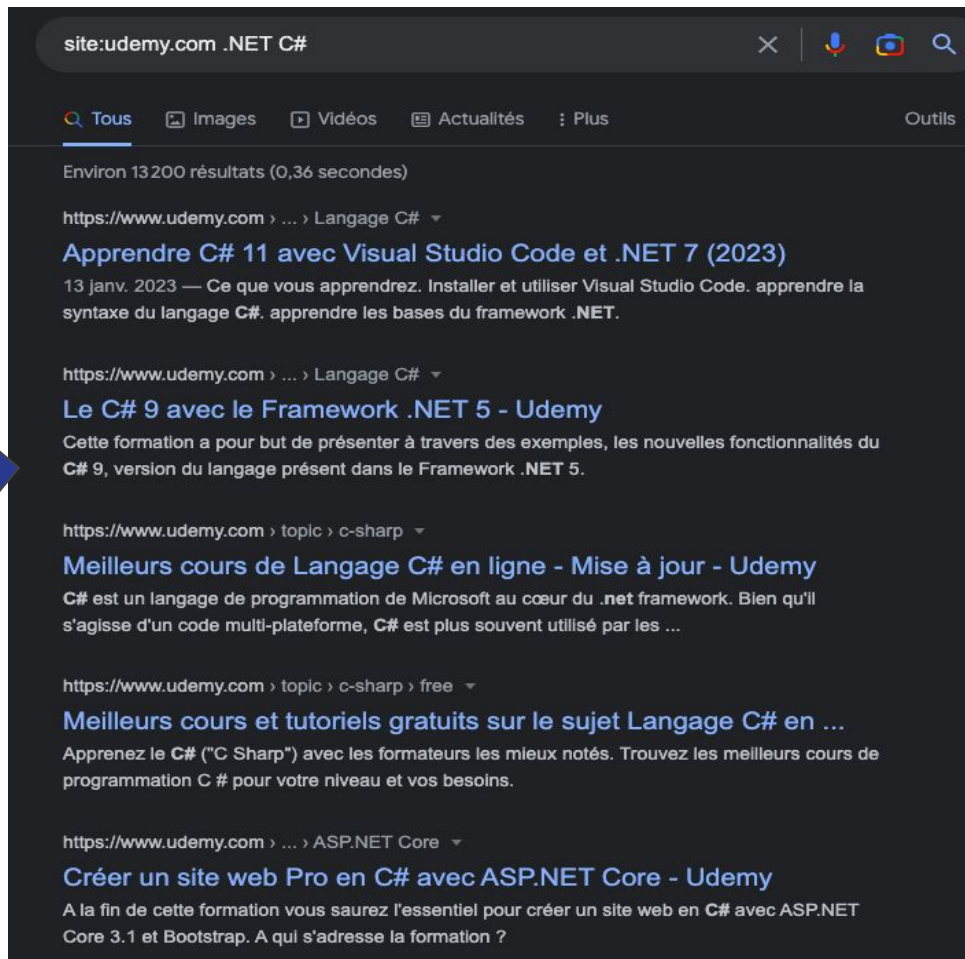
site:udemy.com .NET C#

Tous Images Vidéos Actualités Plus Outils

Environ 13 200 résultats (0,36 secondes)

https://www.udemy.com › ... › Langage C#
Apprendre C# 11 avec Visual Studio Code et .NET 7 (2023)
13 janv. 2023 — Ce que vous apprendrez. Installer et utiliser Visual Studio Code. apprendre la syntaxe du langage C#. apprendre les bases du framework .NET.

https://www.udemy.com › ... › Langage C#
Le C# 9 avec le Framework .NET 5 - Udemy
Cette formation a pour but de présenter à travers des exemples, les nouvelles fonctionnalités du C# 9, version du langage présent dans le Framework .NET 5.

https://www.udemy.com › topic › c-sharp
Meilleurs cours de Langage C# en ligne - Mise à jour - Udemy
C# est un langage de programmation de Microsoft au cœur du .net framework. Bien qu'il s'agisse d'un code multi-plateforme, C# est plus souvent utilisé par les ...

https://www.udemy.com › topic › c-sharp › free
Meilleurs cours et tutoriels gratuits sur le sujet Langage C# en ...
Apprenez le C# ("C Sharp") avec les formateurs les mieux notés. Trouvez les meilleurs cours de programmation C # pour votre niveau et vos besoins.

https://www.udemy.com › ... › ASP.NET Core
Créer un site web Pro en C# avec ASP.NET Core - Udemy
A la fin de cette formation vous saurez l'essentiel pour créer un site web en C# avec ASP.NET Core 3.1 et Bootstrap. A qui s'adresse la formation ?